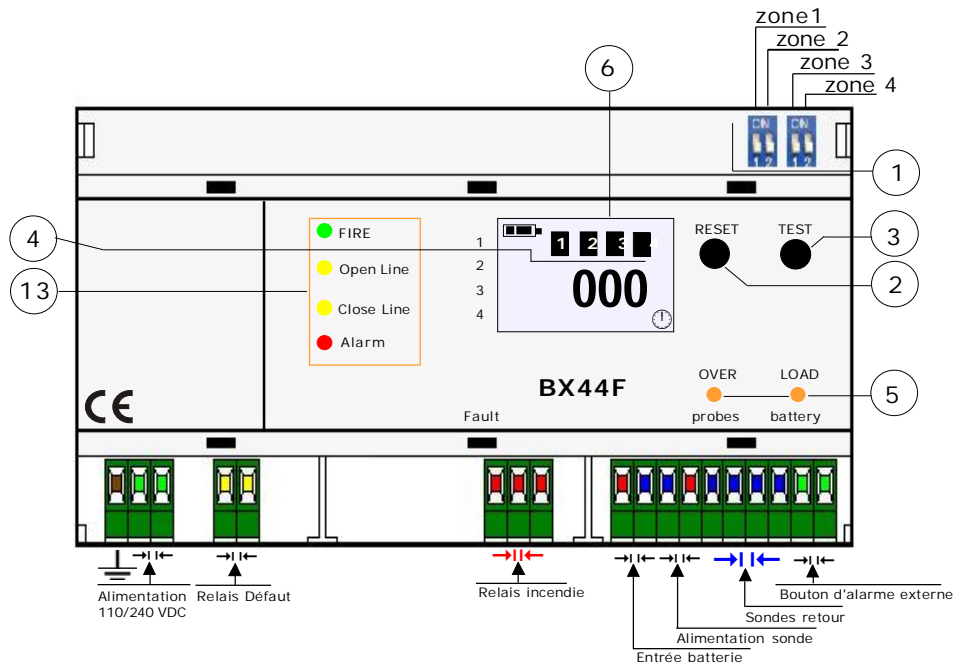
zone 1
zone 2
zone 3
zone 4

6

ON
1 2
ON
1 2

1

4

FIRE
Open Line
Close Line
Alarm

13

1
2
3
4

1 2 3 4

000

RESET
TEST

3

2

CE

BX44F

OVER
LOAD
probes
battery

5

Fault

Alimentation
110/240 VDC
Relais Défaut
Relais incendie
Bouton d'alarme externe
Sondes retour
Alimentation sonde
Entrée batterie